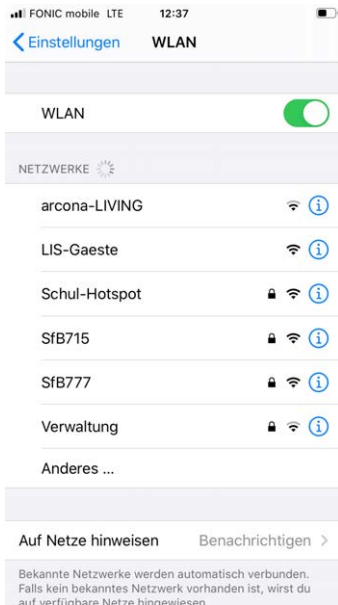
FONIC mobile LTE 12:37

Einstellungen WLAN

WLAN

NETZWERKE

arcona-LIVING

LIS-Gaeste

Schul-Hotspot

SfB715

SfB777

Verwaltung

Anderes ...

Auf Netze hinweisen Benachrichtigen

Bekannte Netzwerke werden automatisch verbunden. Falls kein bekanntes Netzwerk vorhanden ist, wirst du auf verfügbare Netze hingewiesen.